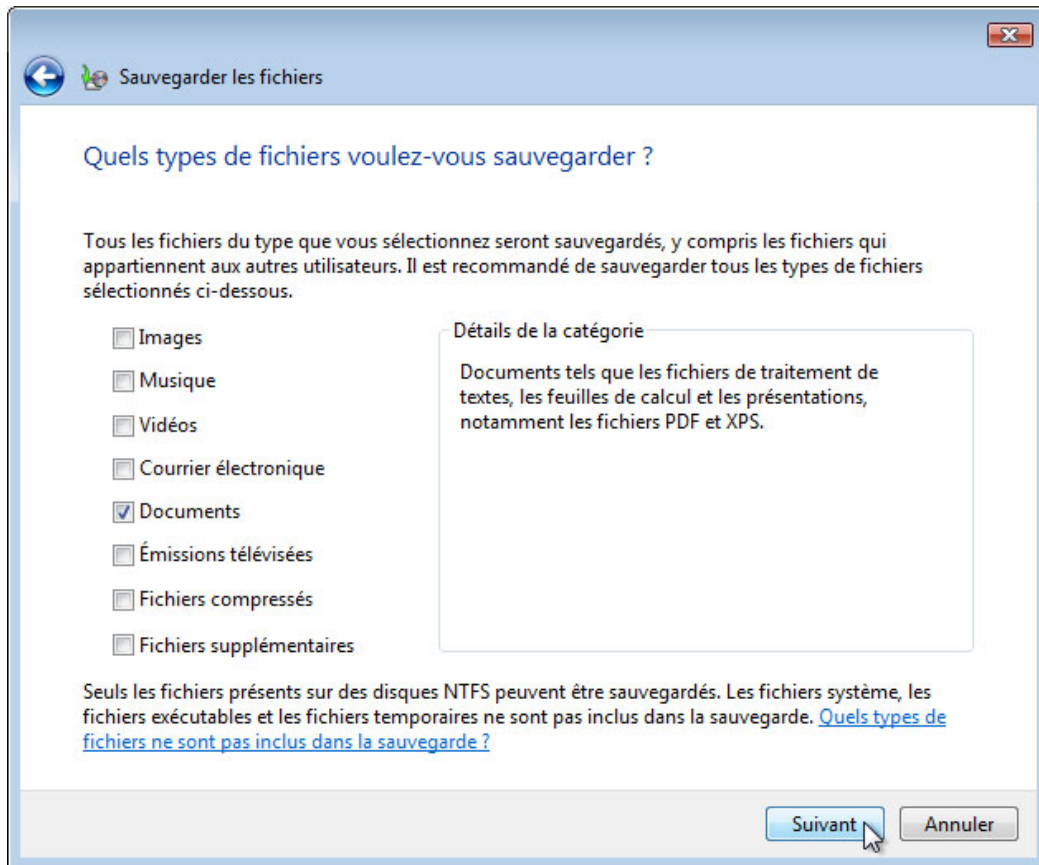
Sauvegarder les fichiers

Quels types de fichiers voulez-vous sauvegarder ?

Tous les fichiers du type que vous sélectionnez seront sauvegardés, y compris les fichiers qui appartiennent aux autres utilisateurs. Il est recommandé de sauvegarder tous les types de fichiers sélectionnés ci-dessous.

Images
Musique
Vidéos
Courrier électronique
Documents
Émissions télévisées
Fichiers compressés
Fichiers supplémentaires

Détails de la catégorie
Documents tels que les fichiers de traitement de textes, les feuilles de calcul et les présentations, notamment les fichiers PDF et XPS.

Seuls les fichiers présents sur des disques NTFS peuvent être sauvegardés. Les fichiers système, les fichiers exécutables et les fichiers temporaires ne sont pas inclus dans la sauvegarde. Quels types de fichiers ne sont pas inclus dans la sauvegarde ?

Suivant
Annuler